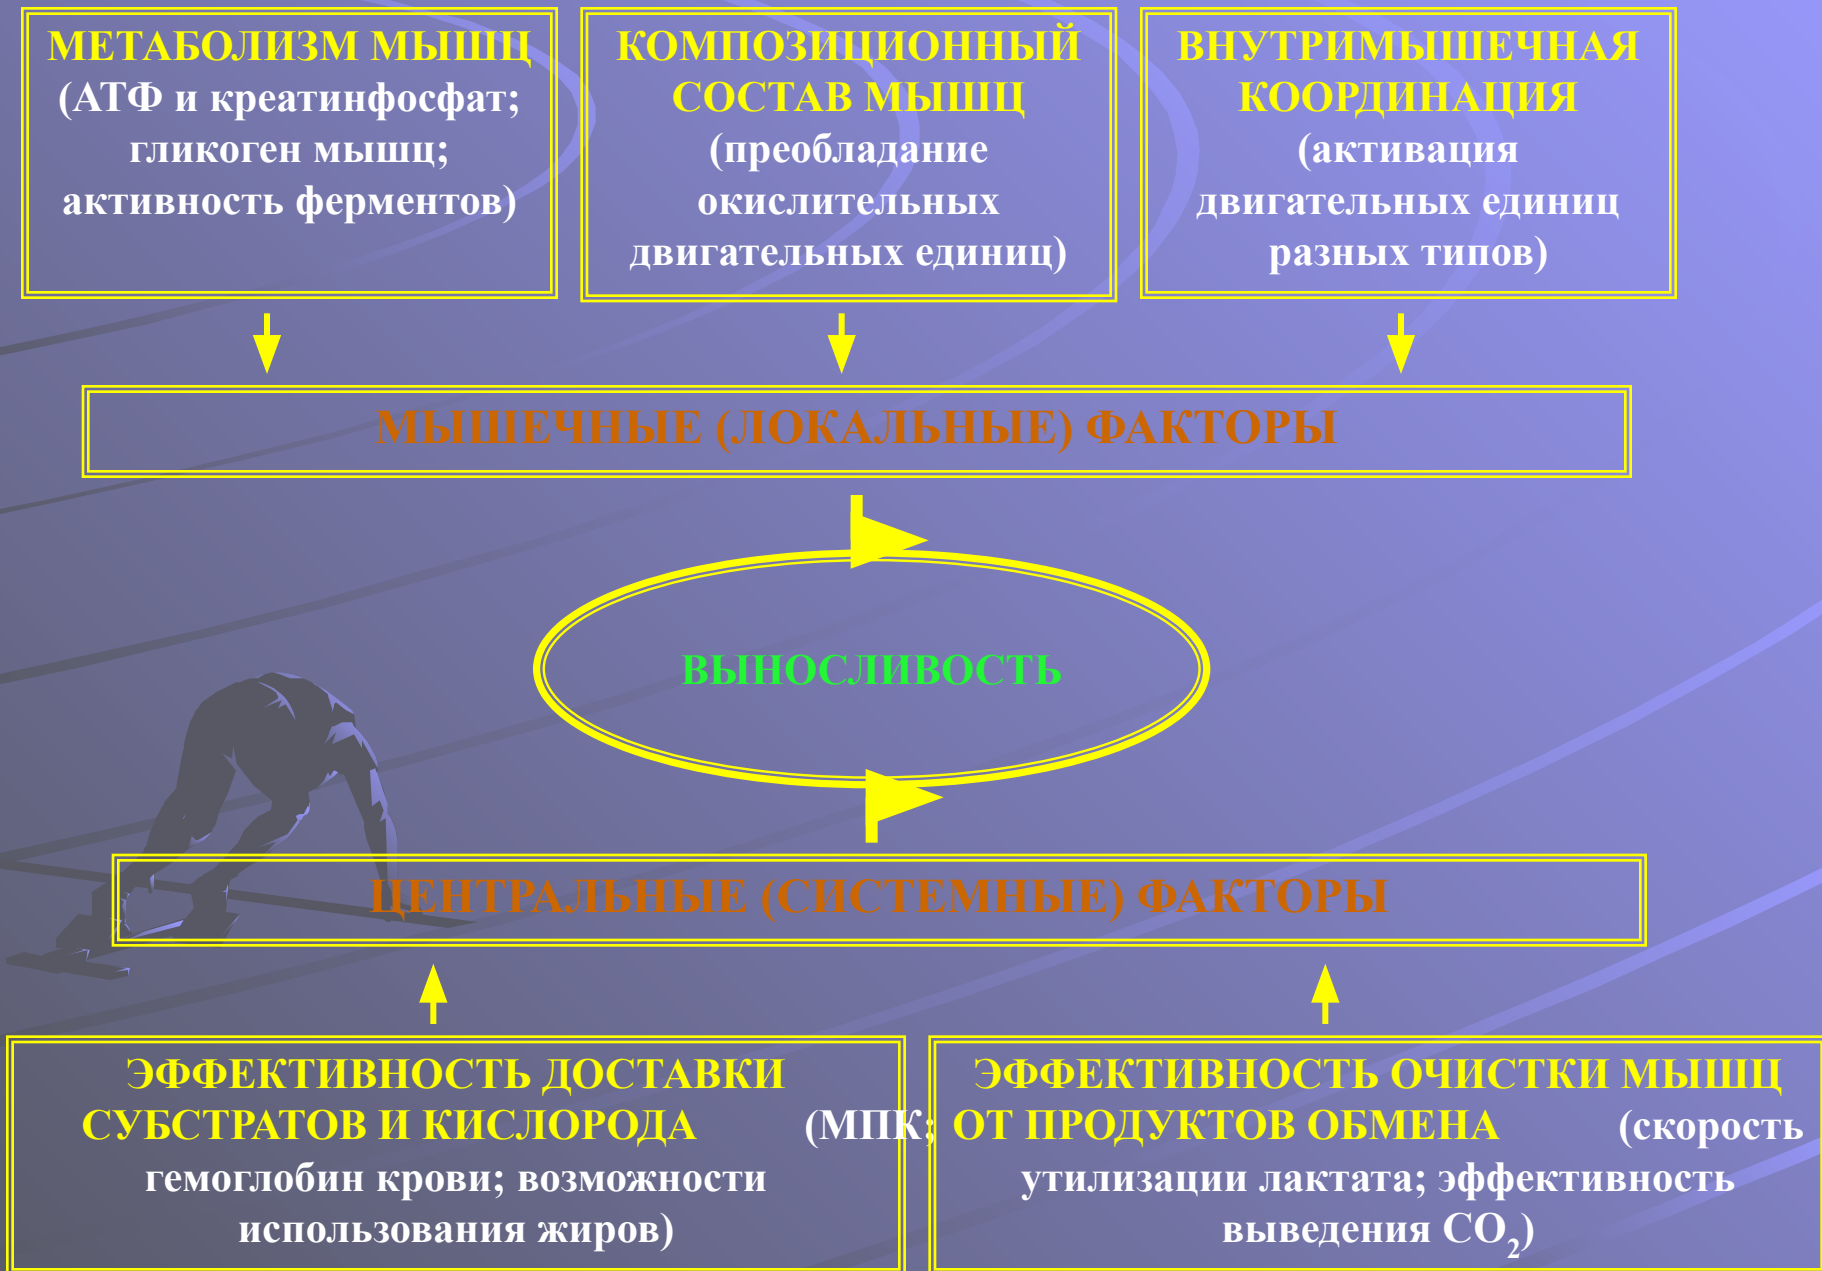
МЕТАБОЛИЗМ МЫШЦ (АТФ и креатинфосфат; гликоген мышц; активность ферментов)

КОМПОЗИЦИОННЫЙ СОСТАВ МЫШЦ (преобладание окислительных двигательных единиц)

ВНУТРИМЫШЕЧНАЯ КООРДИНАЦИЯ (активация двигательных единиц разных типов)

МЫШЕЧНЫЕ (ЛОКАЛЬНЫЕ) ФАКТОРЫ

ВЫНОСЛИВОСТЬ

ЦЕНТРАЛЬНЫЕ (СИСТЕМНЫЕ) ФАКТОРЫ

ЭФФЕКТИВНОСТЬ ДОСТАВКИ СУБСТРАТОВ И КИСЛОРОДА (МПК; гемоглобин крови; возможности использования жиров)

ЭФФЕКТИВНОСТЬ ОЧИСТКИ МЫШЦ ОТ ПРОДУКТОВ ОБМЕНА (скорость утилизации лактата; эффективность выведения $CO_2$)